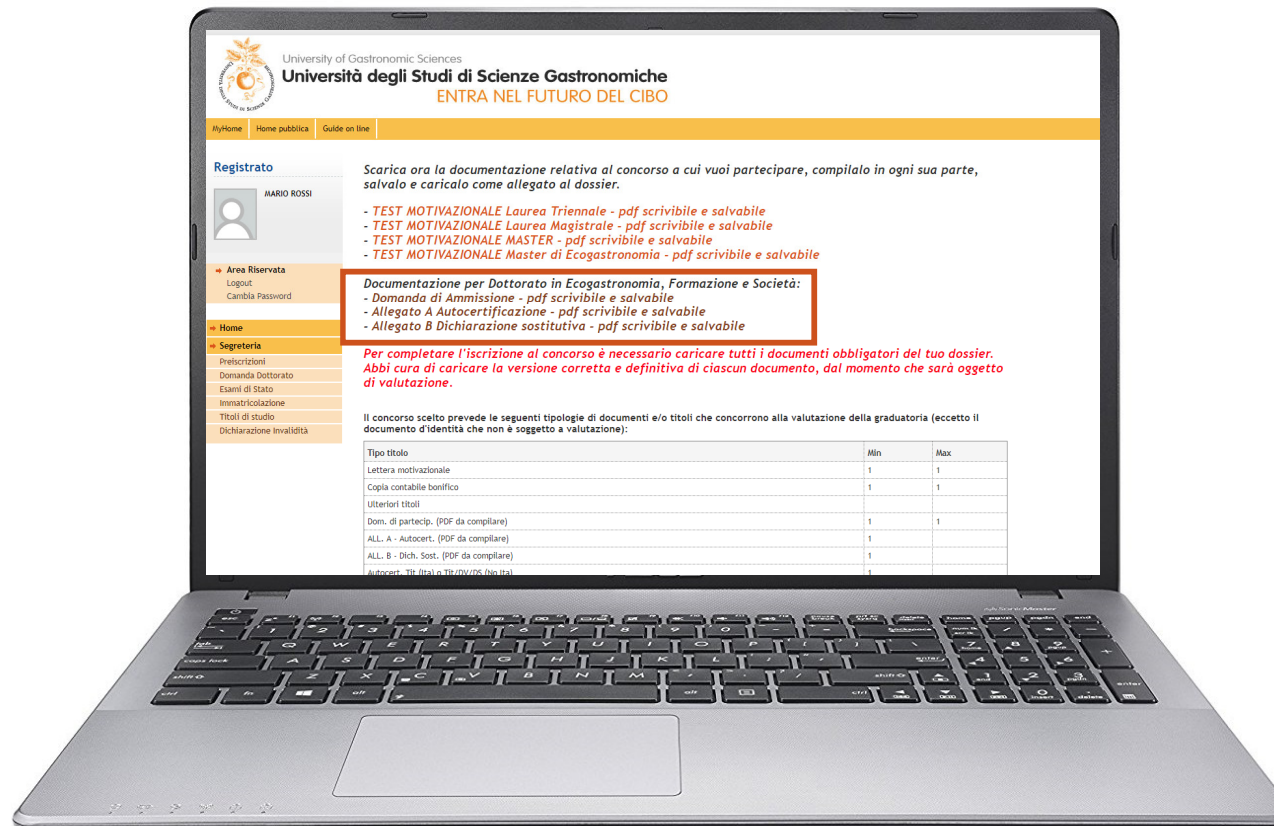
University of Gastronomic Sciences
Università degli Studi di Scienze Gastronomiche
ENTRA NEL FUTURO DEL CIBO

MyHome | Home pubblica | Guide on line

Registrato

MARIO ROSSI

Area Riservata
Logout
Cambia Password

Home
Segreteria
Preiscrizioni
Domanda Dottorato
Esami di Stato
Immatricolazione
Titoli di studio
Dichiarazione Invalidità

Scarica ora la documentazione relativa al concorso a cui vuoi partecipare, compilalo in ogni sua parte, salvalo e caricalo come allegato al dossier.

- TEST MOTIVAZIONALE Laurea Triennale - pdf scrivibile e salvabile
- TEST MOTIVAZIONALE Laurea Magistrale - pdf scrivibile e salvabile
- TEST MOTIVAZIONALE MASTER - pdf scrivibile e salvabile
- TEST MOTIVAZIONALE Master di Ecogastronomia - pdf scrivibile e salvabile

Documentazione per Dottorato in Ecogastronomia, Formazione e Società:
- Domanda di Ammissione - pdf scrivibile e salvabile
- Allegato A Autocertificazione - pdf scrivibile e salvabile
- Allegato B Dichiarazione sostitutiva - pdf scrivibile e salvabile

Per completare l'iscrizione al concorso è necessario caricare tutti i documenti obbligatori del tuo dossier. Abbi cura di caricare la versione corretta e definitiva di ciascun documento, dal momento che sarà oggetto di valutazione.

Il concorso scelto prevede le seguenti tipologie di documenti e/o titoli che concorrono alla valutazione della graduatoria (eccetto il documento d'identità che non è soggetto a valutazione):

| Tipo titolo | Min | Max |
|---|---|---|
| Lettera motivazionale | 1 | 1 |
| Copia contabile bonifico | 1 | 1 |
| Ulteriori titoli | | |
| Dom. di partecip. (PDF da compilare) | 1 | 1 |
| ALL. A - Autocert. (PDF da compilare) | 1 | |
| ALL. B - Dich. Sost. (PDF da compilare) | 1 | |
| Autocert. Tit (Ita) o Tit/DV/DS (No Ita) | 1 | |